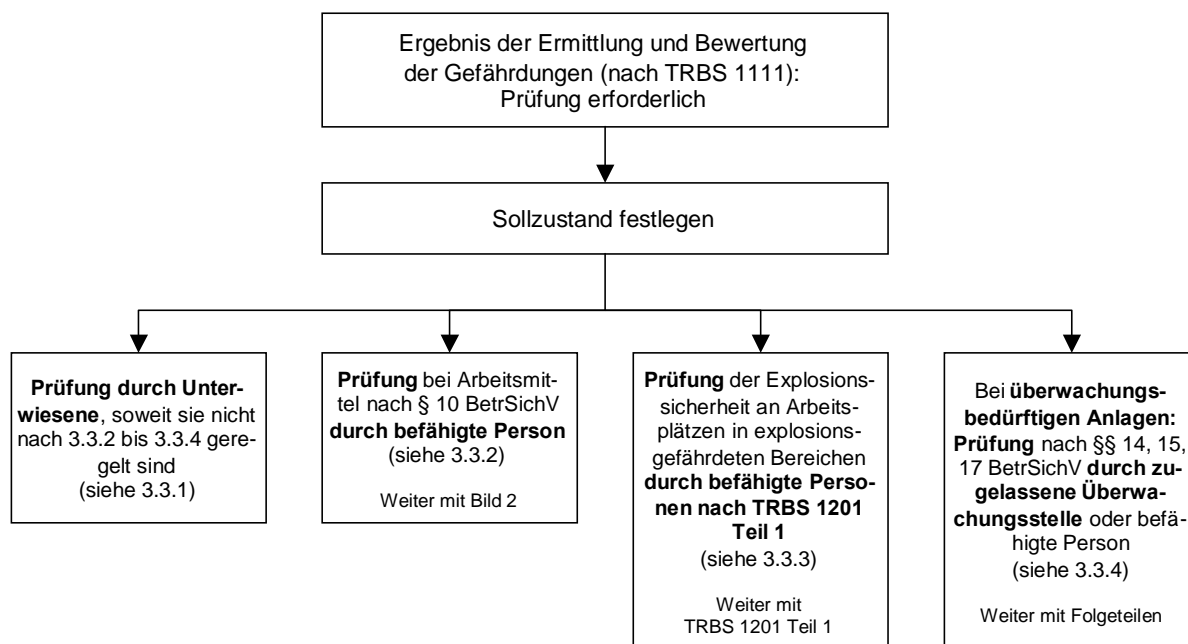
Ergebnis der Ermittlung und Bewertung der Gefährdungen (nach TRBS 1111): Prüfung erforderlich

Sollzustand festlegen

**Prüfung durch Unterwiesene**, soweit sie nicht nach 3.3.2 bis 3.3.4 geregelt sind (siehe 3.3.1)

**Prüfung** bei Arbeitsmittel nach § 10 BetrSichV **durch befähigte Person** (siehe 3.3.2)

Weiter mit Bild 2

**Prüfung** der Explosionssicherheit an Arbeitsplätzen in explosionsgefährdeten Bereichen **durch befähigte Personen nach TRBS 1201 Teil 1** (siehe 3.3.3)

Weiter mit TRBS 1201 Teil 1

Bei **überwachungsbedürftigen Anlagen: Prüfung** nach §§ 14, 15, 17 BetrSichV **durch zugelassene Überwachungsstelle** oder befähigte Person (siehe 3.3.4)

Weiter mit Folgeteilen